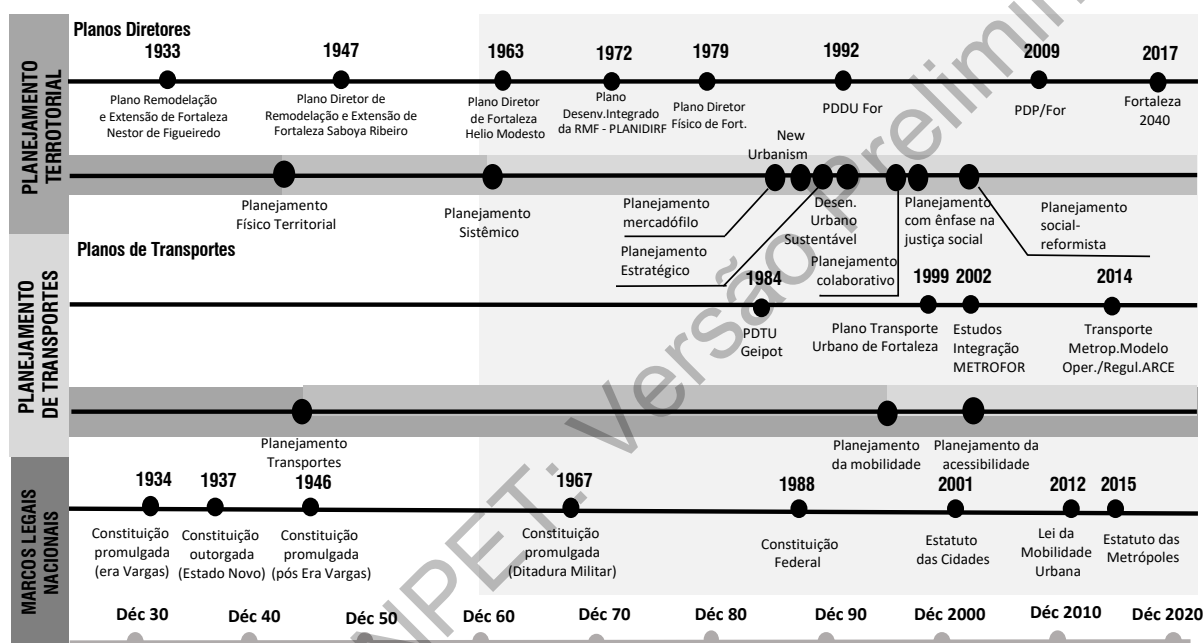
PLANEJAMENTO TERRITORIAL

Planos Diretores

1933
Plano Remodelação e Extensão de Fortaleza Nestor de Figueiredo

1947
Plano Diretor de Remodelação e Extensão de Fortaleza Saboya Ribeiro

1963
Plano Diretor de Fortaleza Helio Modesto

1972
Plano Desenv.Integrado da RMF - PLANIDIRF

1979
Plano Diretor Físico de Fort.

1992
PDDU For

2009
PDP/For

2017
Fortaleza 2040

New Urbanism

Planejamento Físico Territorial

Planejamento Sistêmico

Planejamento mercadófilo

Planejamento Estratégico

Desen. Urbano Sustentável

Planejamento colaborativo

Planejamento com ênfase na justiça social

Planejamento social-reformista

PLANEJAMENTO DE TRANSPORTES

Planos de Transportes

1984
PDTU Geipot

1999
Plano Transporte Urbano de Fortaleza

2002
Estudos Integração METROFOR

2014
Transporte Metrop.Modelo Oper./Regul.ARCE

Planejamento Transportes

Planejamento da mobilidade

Planejamento da acessibilidade

MARCOS LEGAIS NACIONAIS

1934
Constituição promulgada (era Vargas)

1937
Constituição outorgada (Estado Novo)

1946
Constituição promulgada (pós Era Vargas)

1967
Constituição promulgada (Ditadura Militar)

1988
Constituição Federal

2001
Estatuto das Cidades

2012
Lei da Mobilidade Urbana

2015
Estatuto das Metrópoles

Déc 30 Déc 40 Déc 50 Déc 60 Déc 70 Déc 80 Déc 90 Déc 2000 Déc 2010 Déc 2020

ANPET: Versão Preliminar